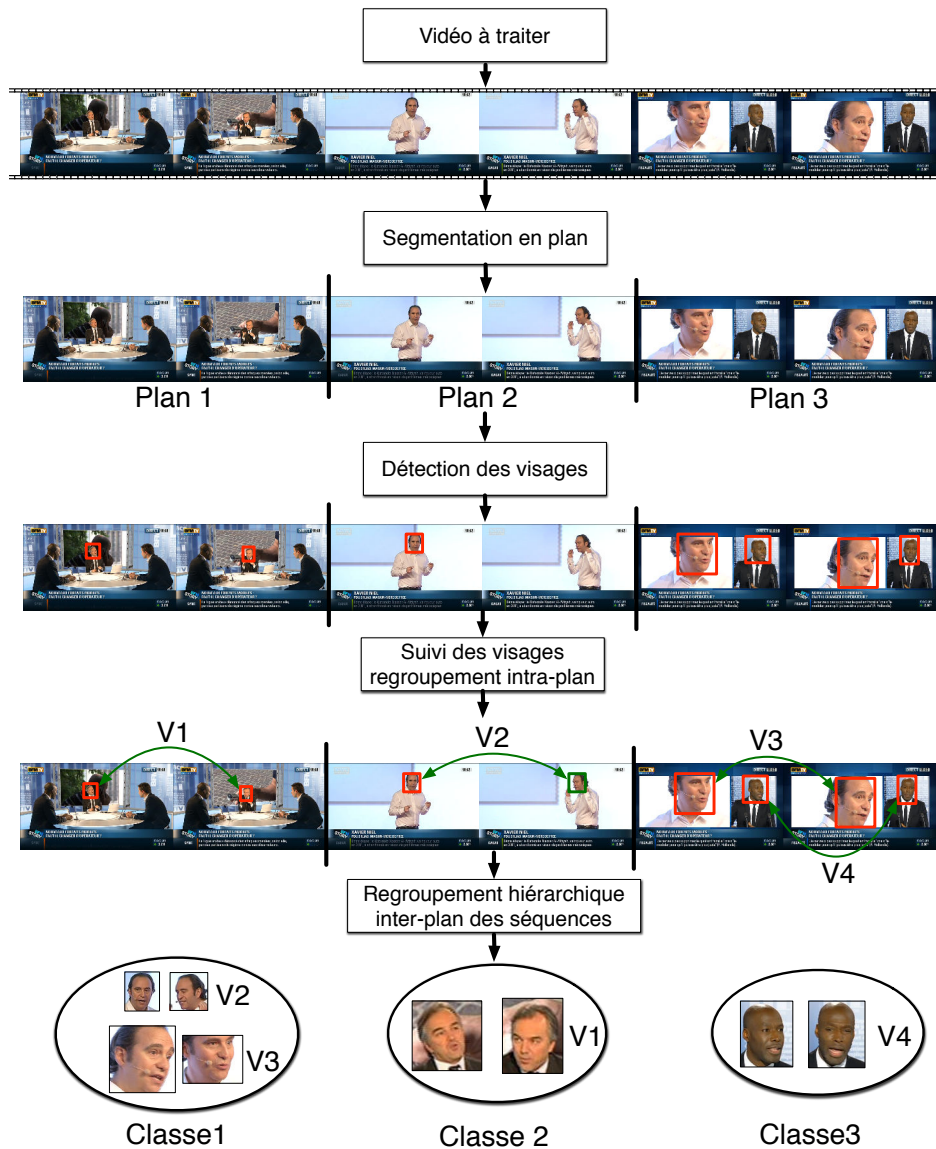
Vidéo à traiter

Segmentation en plan

Plan 1

Plan 2

Plan 3

Détection des visages

Suivi des visages regroupement intra-plan

V1

V2

V3

V4

Regroupement hiérarchique inter-plan des séquences

V2

V3

V1

V4

Classe1

Classe 2

Classe3